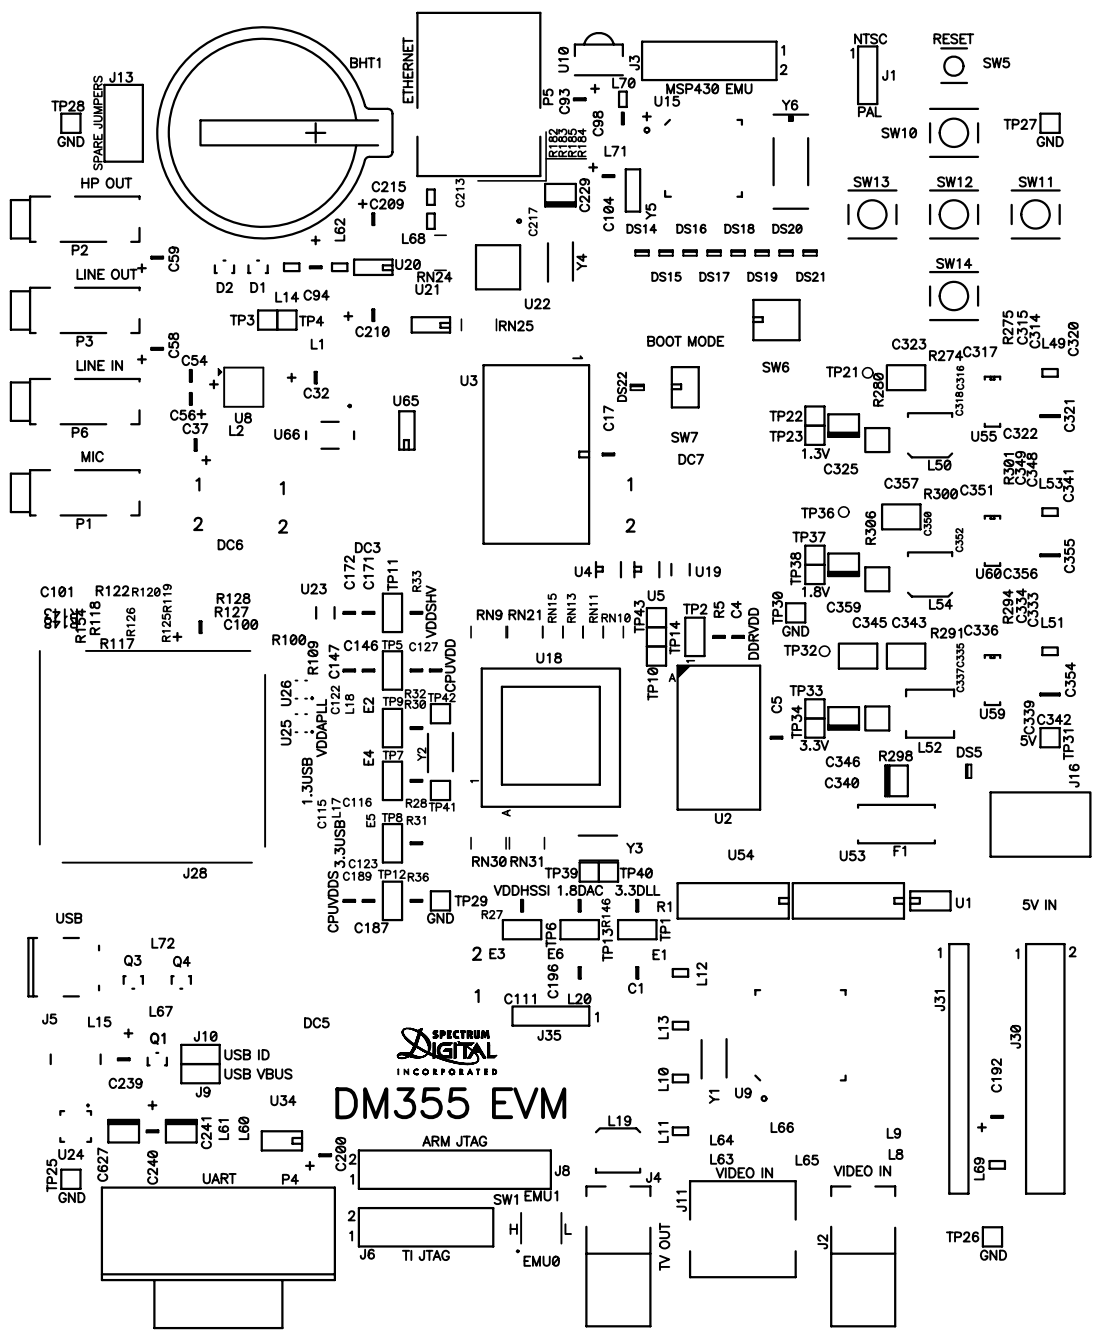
BHT1
ETHERNET
U10
J3
MSP430 EMU
1
2
NTSC
J1
PAL
RESET
SW5
TP28
GND
J13
SPARE JUMPERS
P5
C93
L70
U15
C98
Y6
SW10
TP27
GND
R182
R183
R185
R184
L71
HP OUT
C215
C209
C213
C229
C104
Y5
SW13
SW12
SW11
P2
L62
L68
C217
DS14
DS16
DS18
DS20
C59
LINE OUT
D2
D1
U20
RN24
U21
Y4
DS15
DS17
DS19
DS21
SW14
L14
C94
U22
P3
TP3
TP4
C210
RN25
C58
L1
BOOT MODE
SW6
R275
C315
C314
L49
C320
LINE IN
C54
C323
R274
C317
U3
TP21
R280
C318
C316
C32
DS22
P6
C56
C37
U8
L2
U66
U65
C17
TP22
TP23
C321
SW7
1.3V
U55
C322
DC7
MIC
C325
L50
R301
C349
C348
L53
C341
1
1
1
P1
C357
R300
C351
TP36
R306
2
2
2
C350
DC6
DC3
TP37
C352
C355
C172
C171
TP11
R33
1.8V
TP38
U60
C356
U23
U4
U19
C101
R122
R120
R119
R128
C359
C345
C343
L54
R294
C334
C333
C141
R118
R126
R127
C100
R125
VDDSHV
RN9
RN21
RN15
RN13
RN11
RN10
U5
TP2
R5
C4
TP30
GND
L51
R134
R117
C146
TP5
C127
TP43
TP14
R291
C336
R100
DDRVDD
TP32
C335
C337
R109
C147
SCPUVDD
U18
A
TP10
C354
U26
C122
E2
L18
R32
TP42
R30
TP9
TP33
C5
U25
VDDAPLL
TP34
U59
C339
C342
5V
TP31
3.3V
C346
R298
DS5
J16
Y2
1.3USB
E4
TP7
1
C340
C116
C115
R28
TP41
U2
L17
E5
TP8
R31
A
3.3USB
Y3
U54
U53
F1
J28
C123
C189
RN30
RN31
CPUVDDS
TP12
R36
TP39
TP40
VDDHSSI
1.8DAC
3.3DLL
C187
TP29
GND
R27
R146
R1
U1
5V IN
USB
TP6
TP13
TP1
L72
2
E3
E6
E1
1
1
2
Q3
Q4
C196
L12
C1
J31
J30
1
C111
L20
1
L67
J35
J5
L15
Q1
J10
DC5
SPECTRUM
DIGITAL
INCORPORATED
L13
USB ID
USB VBUS
C239
J9
L10
Y1
U9
C192
DM355 EVM
U34
L61
L60
C241
L11
L19
L66
L64
L9
C627
C240
U24
TP25
GND
UART
P4
C200
ARM JTAG
J8
L63
L8
J4
VIDEO IN
L65
VIDEO IN
L69
1
EMU1
SW1
J11
2
1
H
L
TP26
GND
J6
TI JTAG
EMU0
TV OUT
J2